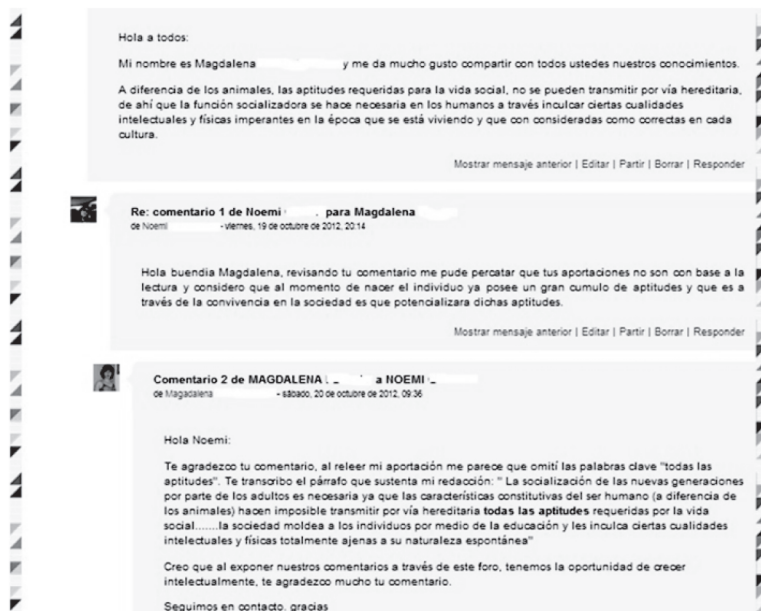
Hola a todos:

Mi nombre es Magdalena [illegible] y me da mucho gusto compartir con todos ustedes nuestros conocimientos.

A diferencia de los animales, las aptitudes requeridas para la vida social, no se pueden transmitir por vía hereditaria, de ahí que la función socializadora se hace necesaria en los humanos a través inculcar ciertas cualidades intelectuales y físicas imperantes en la época que se está viviendo y que con consideradas como correctas en cada cultura.

Mostrar mensaje anterior | Editar | Partir | Borrar | Responder

Re: comentario 1 de Noemi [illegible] para Magdalena
de Noemi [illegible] - viernes, 19 de octubre de 2012, 20:14

Hola buendia Magdalena, revisando tu comentario me pude percatar que tus aportaciones no son con base a la lectura y considero que al momento de nacer el individuo ya posee un gran cumulo de aptitudes y que es a través de la convivencia en la sociedad es que potencializara dichas aptitudes.

Mostrar mensaje anterior | Editar | Partir | Borrar | Responder

Comentario 2 de MAGDALENA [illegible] a NOEMI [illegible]
de Magdalena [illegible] - sábado, 20 de octubre de 2012, 09:36

Hola Noemi:

Te agradezco tu comentario, al releer mi aportación me parece que omití las palabras clave "todas las aptitudes". Te transcribo el párrafo que sustenta mi redacción: " La socialización de las nuevas generaciones por parte de los adultos es necesaria ya que las características constitutivas del ser humano (a diferencia de los animales) hacen imposible transmitir por vía hereditaria **todas las aptitudes** requeridas por la vida social.......la sociedad moldea a los individuos por medio de la educación y les inculca ciertas cualidades intelectuales y físicas totalmente ajenas a su naturaleza espontánea"

Creo que al exponer nuestros comentarios a través de este foro, tenemos la oportunidad de crecer intelectualmente, te agradezco mucho tu comentario.

Seguimos en contacto, gracias